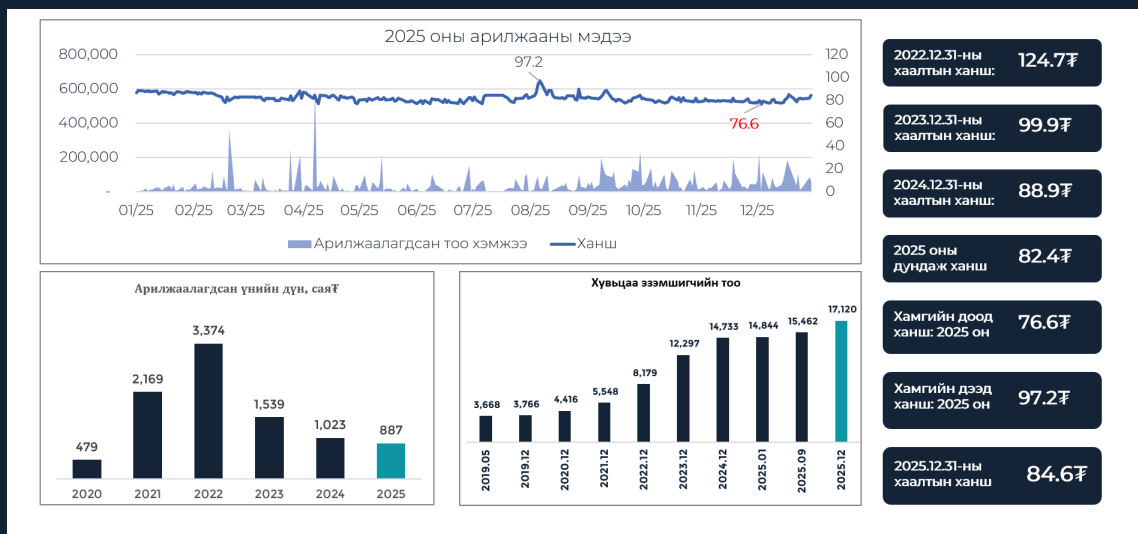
2025 оны арилжааны мэдээ

800,000
600,000
400,000
200,000
-

120
100
80
60
40
20
0

97.2
76.6

01/25 02/25 03/25 04/25 05/25 06/25 07/25 08/25 09/25 10/25 11/25 12/25

Арилжаалагдсан тоо хэмжээ
Ханш

Арилжаалагдсан үнийн дүн, сая₮

| 2020 | 2021 | 2022 | 2023 | 2024 | 2025 |
|---|---|---|---|---|---|
| 479 | 2,169 | 3,374 | 1,539 | 1,023 | 887 |

Хувьцаа эзэмшигчийн тоо

| 2019.05 | 2019.12 | 2020.12 | 2021.12 | 2022.12 | 2023.12 | 2024.12 | 2025.01 | 2025.09 | 2025.12 |
|---|---|---|---|---|---|---|---|---|---|
| 3,668 | 3,766 | 4,416 | 5,548 | 8,179 | 12,297 | 14,733 | 14,844 | 15,462 | 17,120 |

2022.12.31-ны хаалтын ханш: 124.7₮

2023.12.31-ны хаалтын ханш: 99.9₮

2024.12.31-ны хаалтын ханш: 88.9₮

2025 оны дундаж ханш 82.4₮

Хамгийн доод ханш: 2025 он 76.6₮

Хамгийн дээд ханш: 2025 он 97.2₮

2025.12.31-ны хаалтын ханш 84.6₮